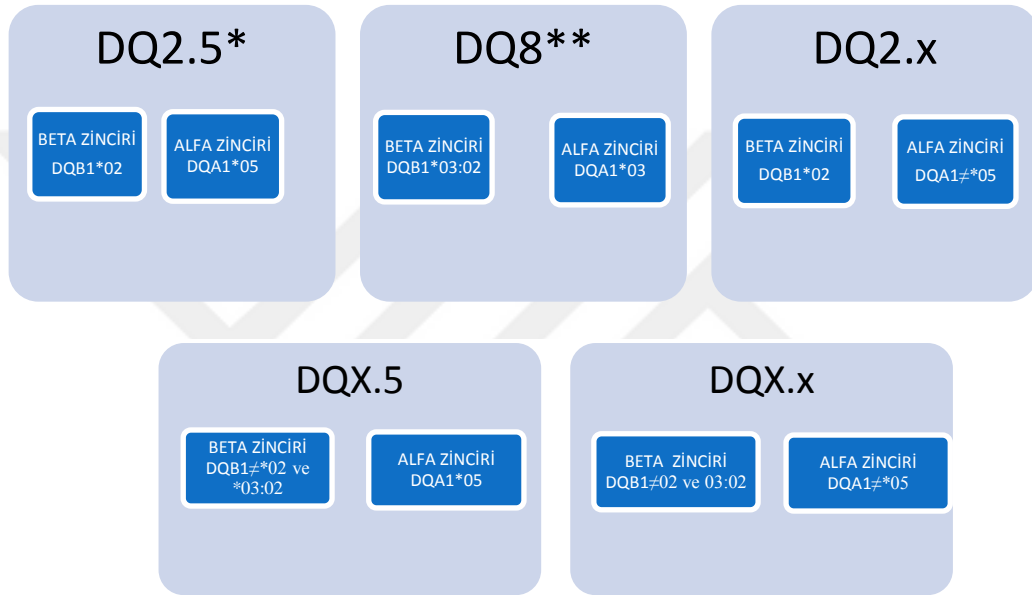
DQ2.5*

BETA ZİNCİRİ DQB1*02

ALFA ZİNCİRİ DQA1*05

DQ8**

BETA ZİNCİRİ DQB1*03:02

ALFA ZİNCİRİ DQA1*03

DQ2.x

BETA ZİNCİRİ DQB1*02

ALFA ZİNCİRİ DQA1≠*05

DQX.5

BETA ZİNCİRİ DQB1≠*02 ve *03:02

ALFA ZİNCİRİ DQA1*05

DQX.x

BETA ZİNCİRİ DQB1≠02 ve 03:02

ALFA ZİNCİRİ DQA1≠*05